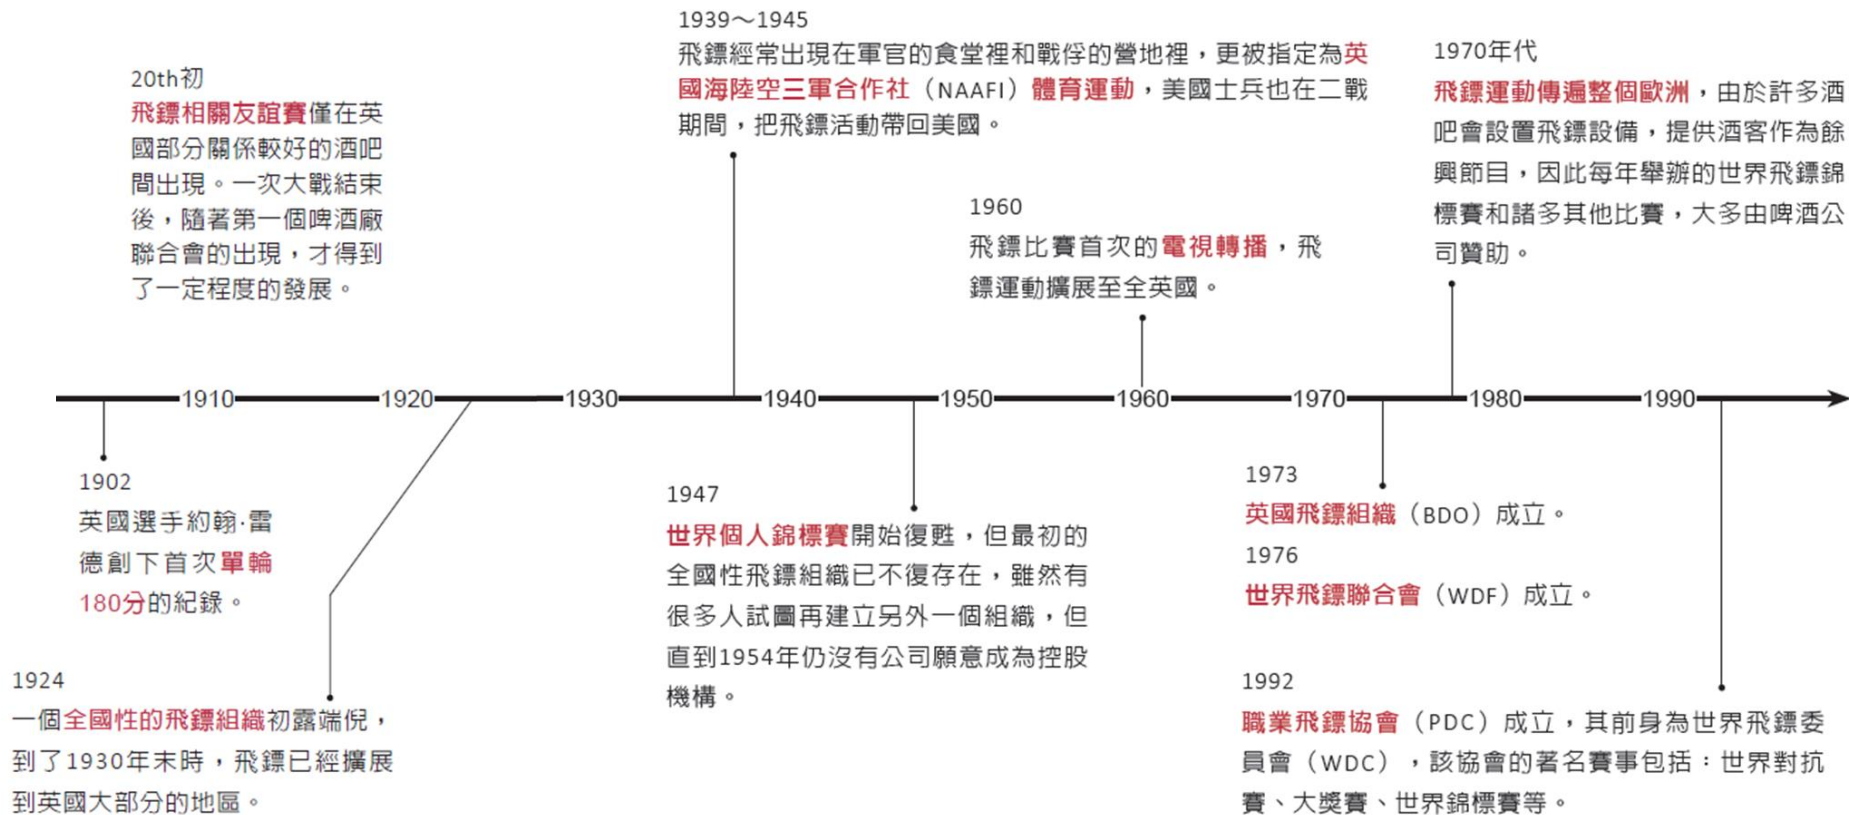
20th初
飛鏢相關友誼賽僅在英國部分關係較好的酒吧間出現。一次大戰結束後，隨著第一個啤酒廠聯合會的出現，才得到了一定程度的發展。

1939～1945
飛鏢經常出現在軍官的食堂裡和戰俘的營地裡，更被指定為英國海陸空三軍合作社（NAAFI）體育運動，美國士兵也在二戰期間，把飛鏢活動帶回美國。

1960
飛鏢比賽首次的電視轉播，飛鏢運動擴展至全英國。

1970年代
飛鏢運動傳遍整個歐洲，由於許多酒吧會設置飛鏢設備，提供酒客作為餘興節目，因此每年舉辦的世界飛鏢錦標賽和諸多其他比賽，大多由啤酒公司贊助。

1910 1920 1930 1940 1950 1960 1970 1980 1990

1902
英國選手約翰·雷德創下首次單輪180分的紀錄。

1924
一個全國性的飛鏢組織初露端倪，到了1930年末時，飛鏢已經擴展到英國大部分的地區。

1947
世界個人錦標賽開始復甦，但最初的全國性飛鏢組織已不復存在，雖然有很多人試圖再建立另外一個組織，但直到1954年仍沒有公司願意成為控股機構。

1973
英國飛鏢組織（BDO）成立。
1976
世界飛鏢聯合會（WDF）成立。

1992
職業飛鏢協會（PDC）成立，其前身為世界飛鏢委員會（WDC），該協會的著名賽事包括：世界對抗賽、大獎賽、世界錦標賽等。